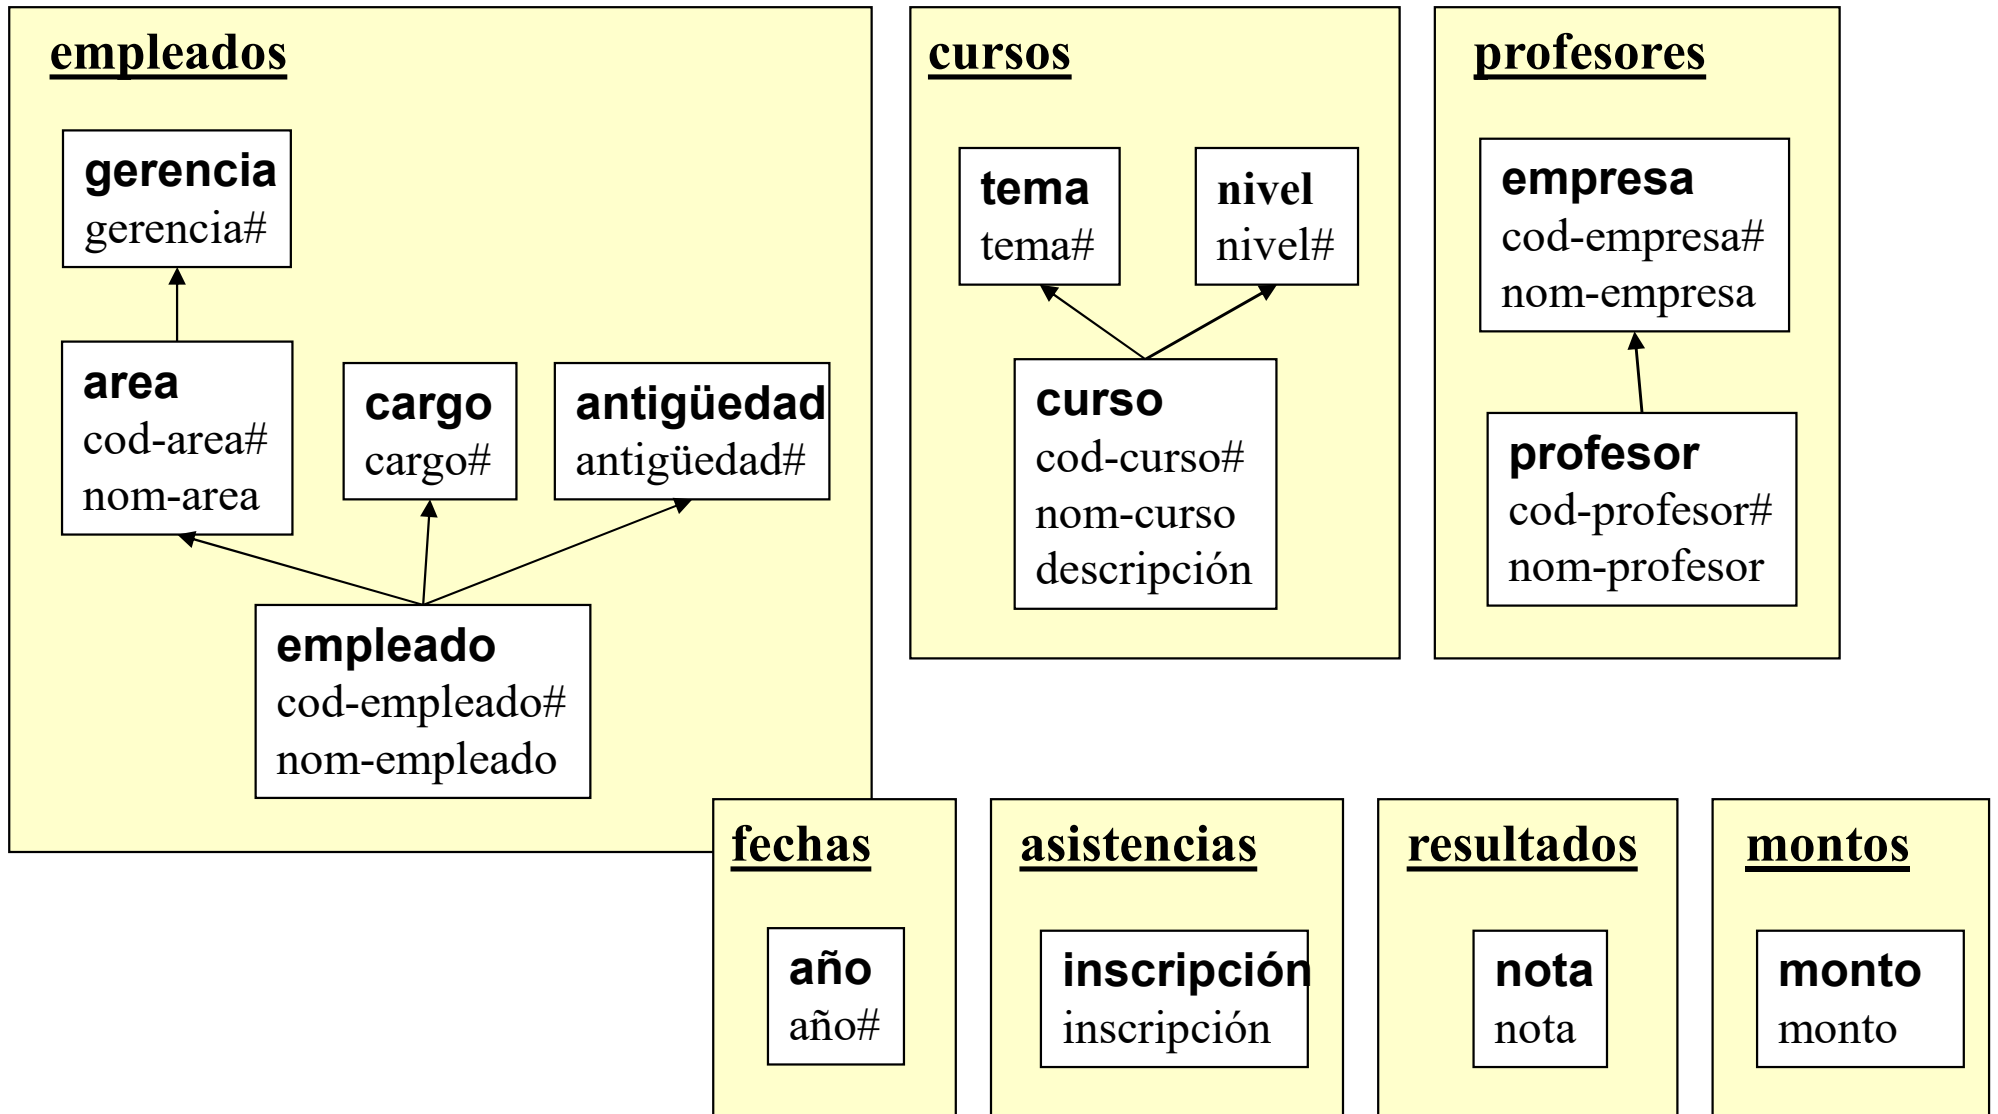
empleados

gerencia
gerencia#

area
cod-area#
nom-area

cargo
cargo#

antigüedad
antigüedad#

empleado
cod-empleado#
nom-empleado

cursos

tema
tema#

nivel
nivel#

curso
cod-curso#
nom-curso
descripción

profesores

empresa
cod-empresa#
nom-empresa

profesor
cod-profesor#
nom-profesor

fechas

año
año#

asistencias

inscripción
inscripción

resultados

nota
nota

montos

monto
monto